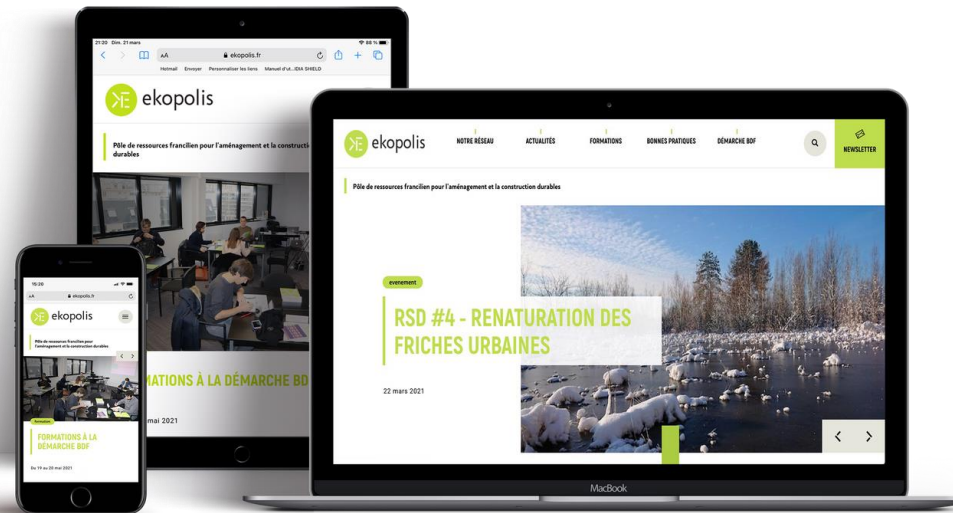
21:20 Dim. 21 mars
86 %
AA
ekopolis.fr
Hotmail Envoyer Personnaliser les liens Manuel d'ut...IDIA SHIELD

ekopolis

Pôle de ressources francilien pour l'aménagement et la construction durables

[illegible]MATIONS À LA DÉMARCHE BD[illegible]

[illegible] mai 2021

15:20
AA
ekopolis.fr

ekopolis

Pôle de ressources francilien pour l'aménagement et la construction durables

formation

FORMATIONS À LA DÉMARCHE BDF

Du 19 au 20 mai 2021

ekopolis

NOTRE RÉSEAU
ACTUALITÉS
FORMATIONS
BONNES PRATIQUES
DÉMARCHE BDF
NEWSLETTER

Pôle de ressources francilien pour l'aménagement et la construction durables

evenement

RSD #4 - RENATURATION DES FRICHES URBAINES

22 mars 2021

MacBook